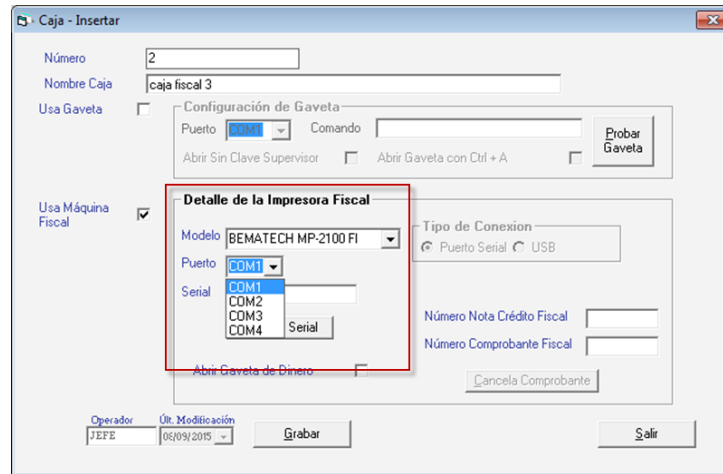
Caja - Insertar

Número 2
Nombre Caja caja fiscal 3
Usa Gaveta
Configuración de Gaveta
Puerto COM1
Comando
Probar Gaveta
Abrir Sin Clave Supervisor
Abrir Gaveta con Ctrl + A

Usa Máquina Fiscal
Detalle de la Impresora Fiscal
Modelo BEMATECH MP-2100 FI
Puerto COM1
COM1
COM2
COM3
COM4
Serial
Serial
Abrir Gaveta de Dinero

Tipo de Conexion
Puerto Serial
USB

Número Nota Crédito Fiscal
Número Comprobante Fiscal
Cancela Comprobante

Operador
JEFE
Últ. Modificación
08/09/2015
Grabar
Salir